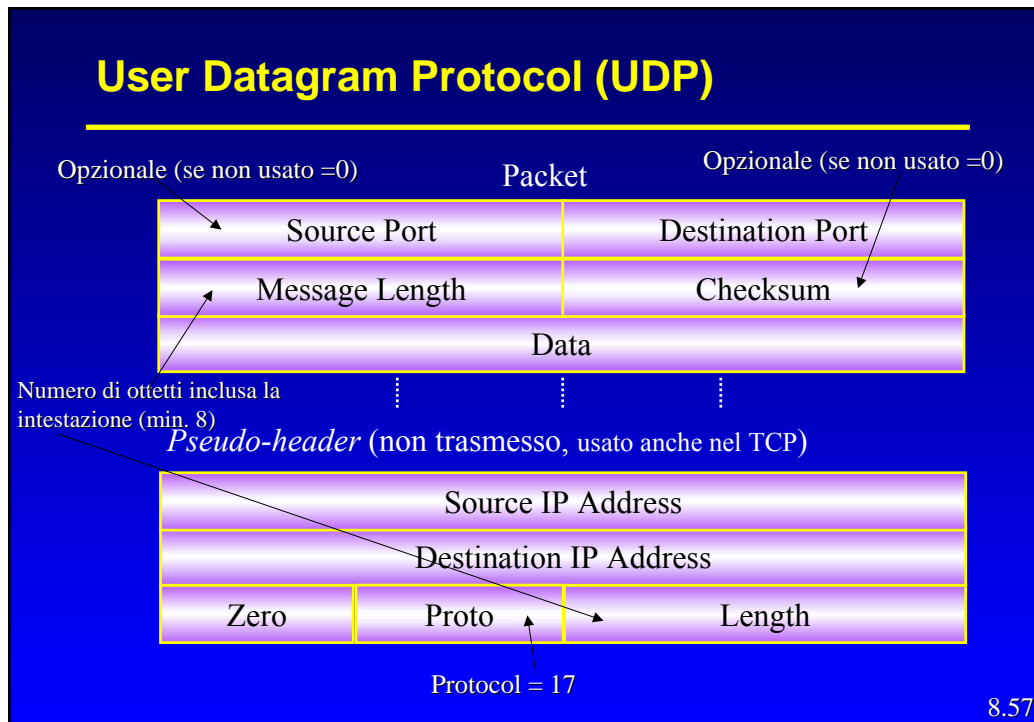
User Datagram Protocol (UDP)

Opzionale (se non usato =0)

Packet

Opzionale (se non usato =0)

| Source Port | Destination Port |
|---|---|
| Message Length | Checksum |
| Data | |

Numero di ottetti inclusa la intestazione (min. 8)

*Pseudo-header* (non trasmesso, usato anche nel TCP)

| Source IP Address | | |
|---|---|---|
| Destination IP Address | | |
| Zero | Proto | Length |

Protocol = 17

8.57